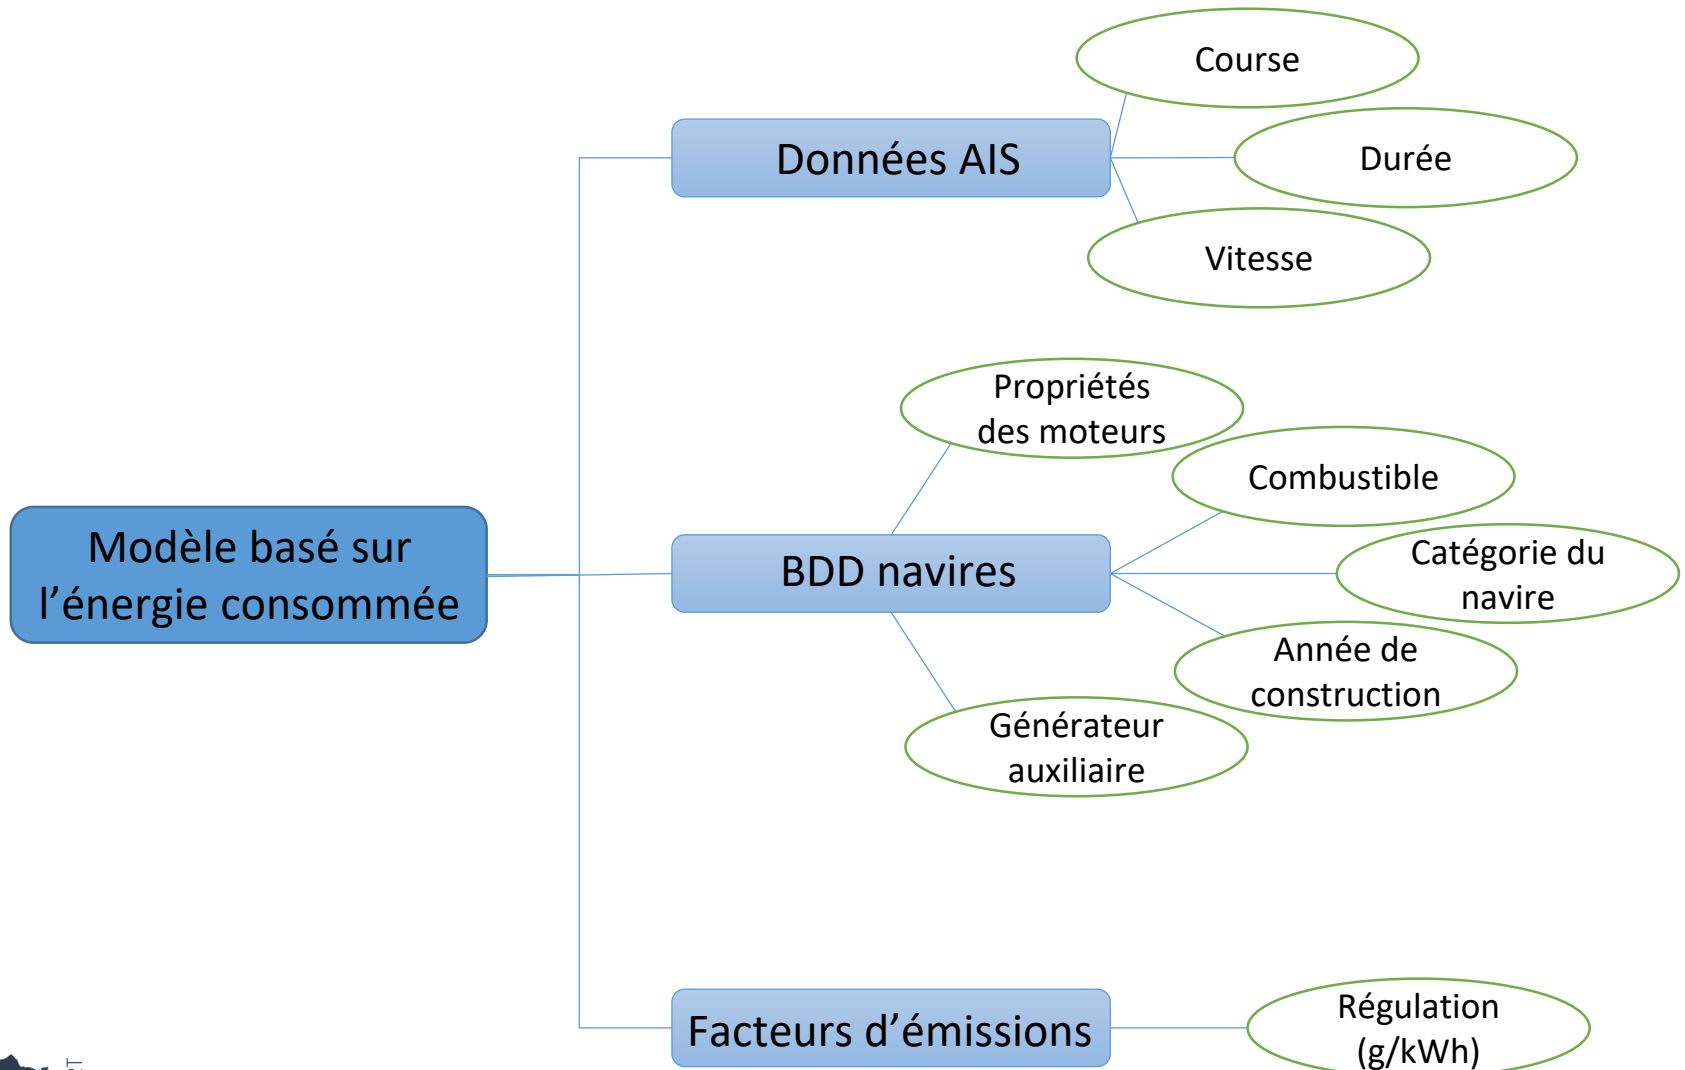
Modèle basé sur l’énergie consommée

Données AIS

Course

Durée

Vitesse

BDD navires

Propriétés des moteurs

Combustible

Catégorie du navire

Année de construction

Générateur auxiliaire

Facteurs d’émissions

Régulation (g/kWh)